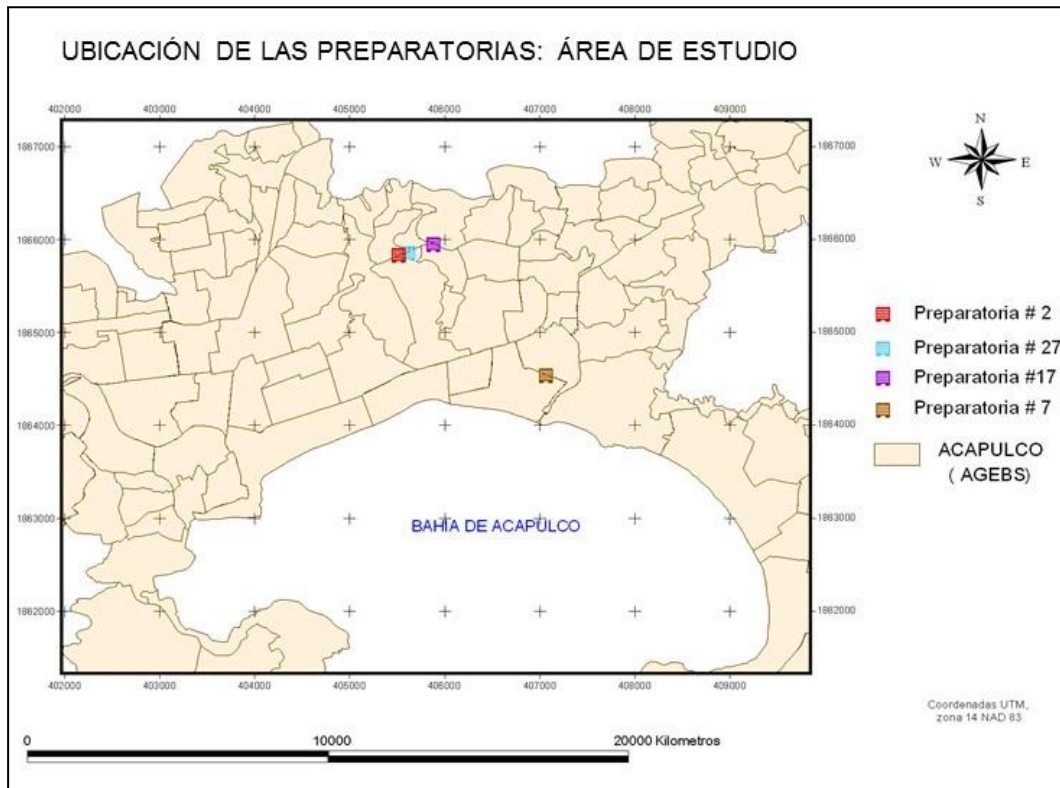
UBICACIÓN DE LAS PREPARATORIAS: ÁREA DE ESTUDIO

402000 403000 404000 405000 406000 407000 408000 409000

1867000
1866000
1865000
1864000
1863000
1862000

1867000
1866000
1865000
1864000
1863000
1862000

N
W E
S

Preparatoria # 2
Preparatoria # 27
Preparatoria #17
Preparatoria # 7
ACAPULCO ( AGEBS)

BAHÍA DE ACAPULCO

402000 403000 404000 405000 406000 407000 408000 409000

Coordenadas UTM, zona 14 NAD 83

0 10000 20000 Kilometros